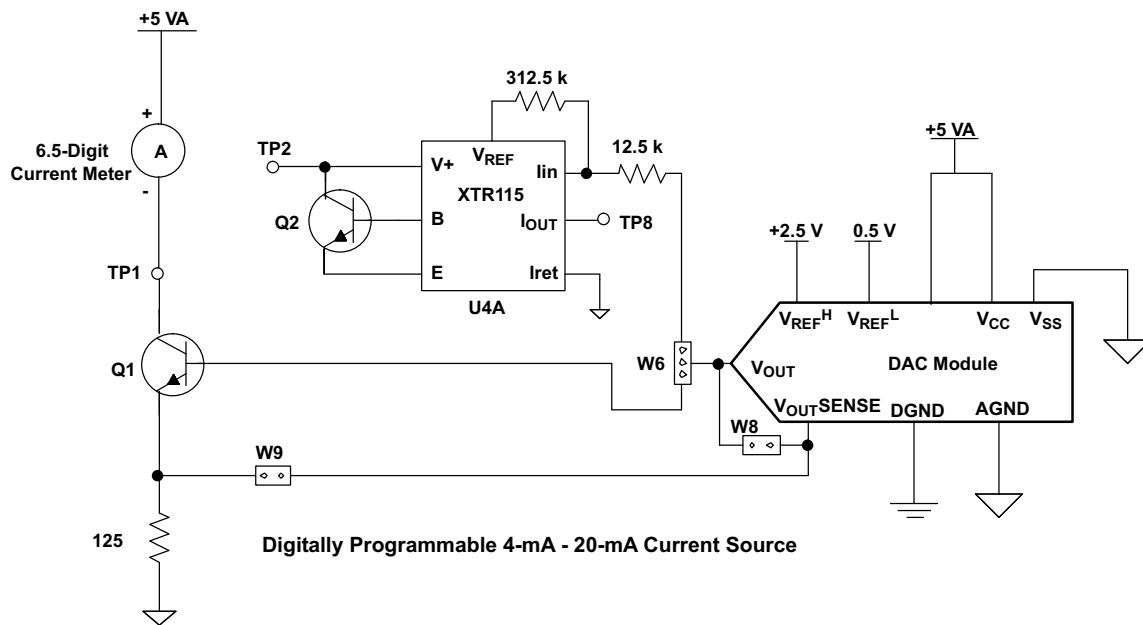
+5 VA

+

A

6.5-Digit Current Meter

-

TP1

Q1

125

TP2

Q2

V+

B

E

$V_{REF}$

XTR115

Iin

$I_{OUT}$

Iret

U4A

312.5 k

12.5 k

TP8

W6

W9

W8

+5 VA

+2.5 V

0.5 V

$V_{REF}H$

$V_{REF}L$

$V_{CC}$

$V_{SS}$

$V_{OUT}$

DAC Module

$V_{OUT}$SENSE

DGND

AGND

Digitally Programmable 4-mA - 20-mA Current Source